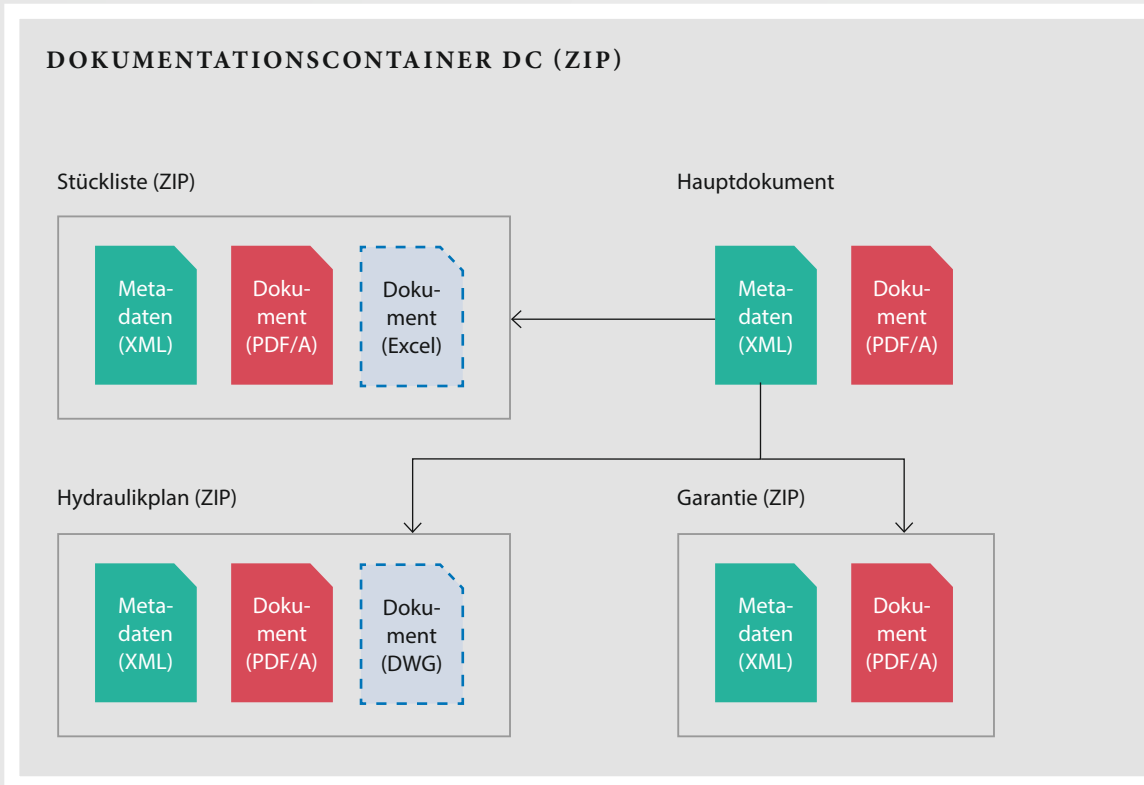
DOKUMENTATIONSCONTAINER DC (ZIP)

Stückliste (ZIP)

Metadaten (XML)

Dokument (PDF/A)

Dokument (Excel)

Hauptdokument

Metadaten (XML)

Dokument (PDF/A)

Hydraulikplan (ZIP)

Metadaten (XML)

Dokument (PDF/A)

Dokument (DWG)

Garantie (ZIP)

Metadaten (XML)

Dokument (PDF/A)